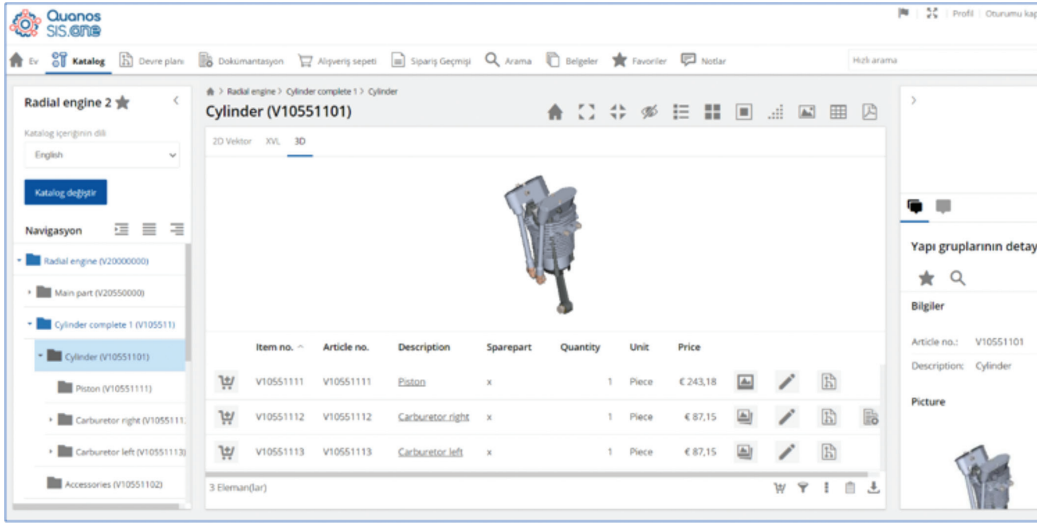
Quanos SIS.one

Profil | Oturumu kap

Ev Katalog Devre planı Dokümantasyon Alışveriş sepeti Sipariş Geçmişi Arama Belgeler Favoriler Notlar

Hızlı arama

Radial engine 2

Katalog içeriğinin dili

English

Katalog değiştir

Navigasyon

Radial engine (V20000000)

Main part (V20550000)

Cylinder complete 1 (V105511)

Cylinder (V10551101)

Piston (V10551111)

Carburetor right (V1055111

Carburetor left (V10551113)

Accessories (V10551102)

> Radial engine > Cylinder complete 1 > Cylinder

Cylinder (V10551101)

2D Vektor XVL 3D

| Item no. | Article no. | Description | Sparepart | Quantity | Unit | Price |
|---|---|---|---|---|---|---|
| V10551111 | V10551111 | Piston | x | 1 | Piece | € 243,18 |
| V10551112 | V10551112 | Carburetor right | x | 1 | Piece | € 87,15 |
| V10551113 | V10551113 | Carburetor left | x | 1 | Piece | € 87,15 |

3 Eleman(lar)

Yapı gruplarının detay

Bilgiler

Article no.: V10551101

Description: Cylinder

Picture